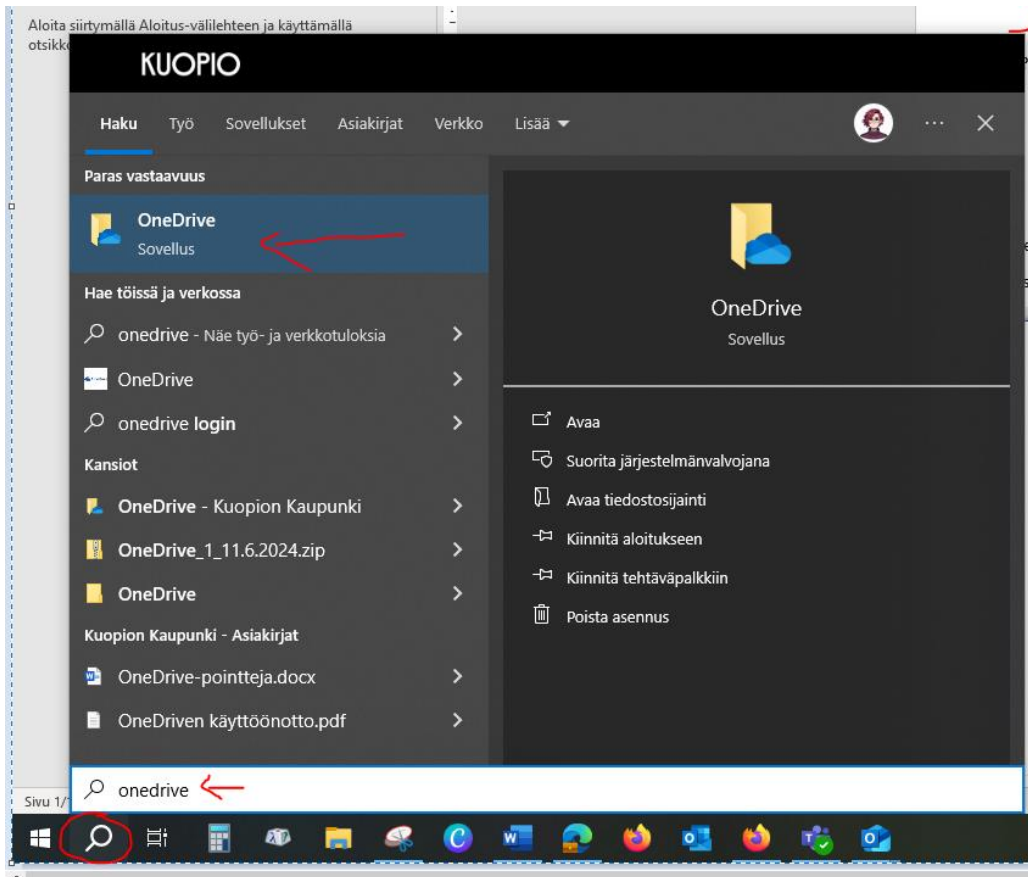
Aloita siirtymällä Aloitus-välilehteen ja käyttämällä otsikk

KUOPIO

Haku Työ Sovellukset Asiakirjat Verkko Lisää ▾

Paras vastaavuus

OneDrive
Sovellus

Hae töissä ja verkossa

onedrive - Näe työ- ja verkkotuloksia

OneDrive

onedrive login

Kansiot

OneDrive - Kuopion Kaupunki

OneDrive_1_11.6.2024.zip

OneDrive

Kuopion Kaupunki - Asiakirjat

OneDrive-pointteja.docx

OneDriven käyttöönotto.pdf

OneDrive
Sovellus

Avaa

Suorita järjestelmänvalvojana

Avaa tiedostosijainti

Kiinnitä aloitukseen

Kiinnitä tehtäväpalkkiin

Poista asennus

onedrive

Sivu 1/1